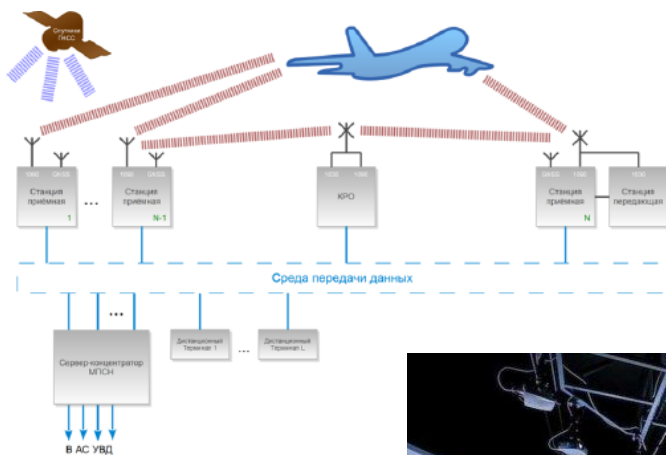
Спутники ГНСС

1090 ГНСС
Станция приёмная
1

...

1090 ГНСС
Станция приёмная
N-1

1030 1090
КРО

ГНСС 1090
Станция приёмная
N

1030
Станция передающая

Среда передачи данных

...

Сервер-концентратор МПСН

Дистанционный Терминал 1

...

Дистанционный Терминал L

В АС УВД